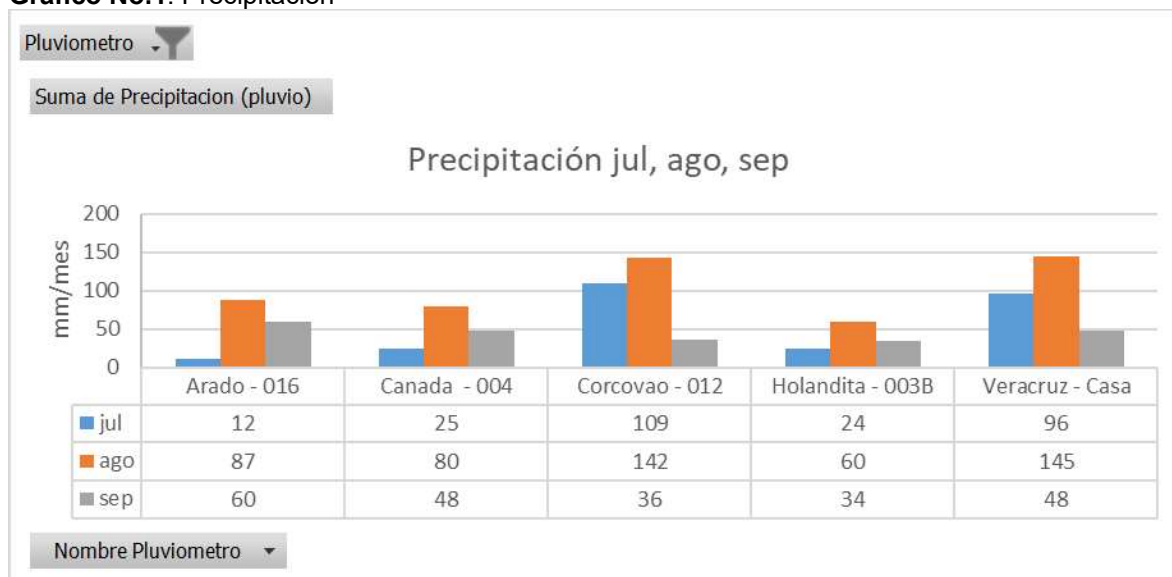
Gráfico No.1: Precipitación

Pluviometro

Suma de Precipitacion (pluvio)

Precipitación jul, ago, sep

200
150
100
50
0

mm/mes

| | Arado - 016 | Canada - 004 | Corcovao - 012 | Holandita - 003B | Veracruz - Casa |
|---|---|---|---|---|---|
| jul | 12 | 25 | 109 | 24 | 96 |
| ago | 87 | 80 | 142 | 60 | 145 |
| sep | 60 | 48 | 36 | 34 | 48 |

Nombre Pluviometro